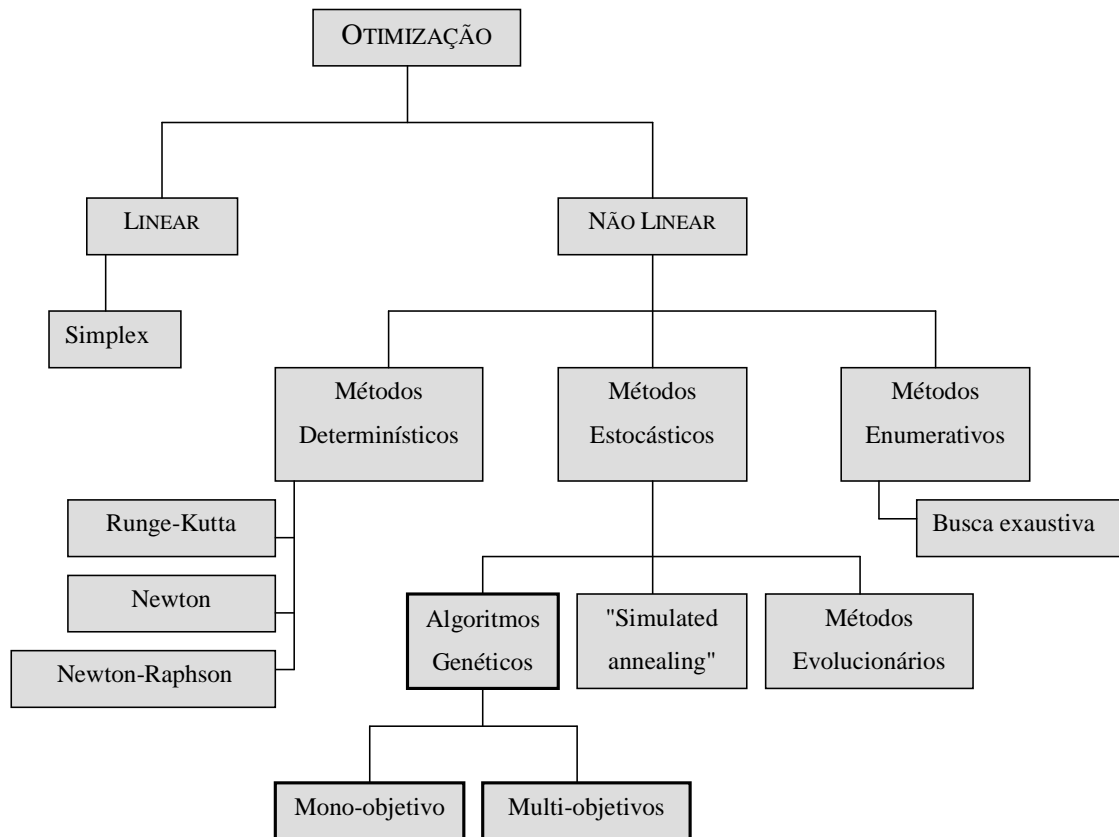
OTIMIZAÇÃO

LINEAR

NÃO LINEAR

Simplex

Métodos Determinísticos

Métodos Estocásticos

Métodos Enumerativos

Runge-Kutta

Newton

Newton-Raphson

Busca exaustiva

Algoritmos Genéticos

"Simulated annealing"

Métodos Evolucionários

Mono-objetivo

Multi-objetivos